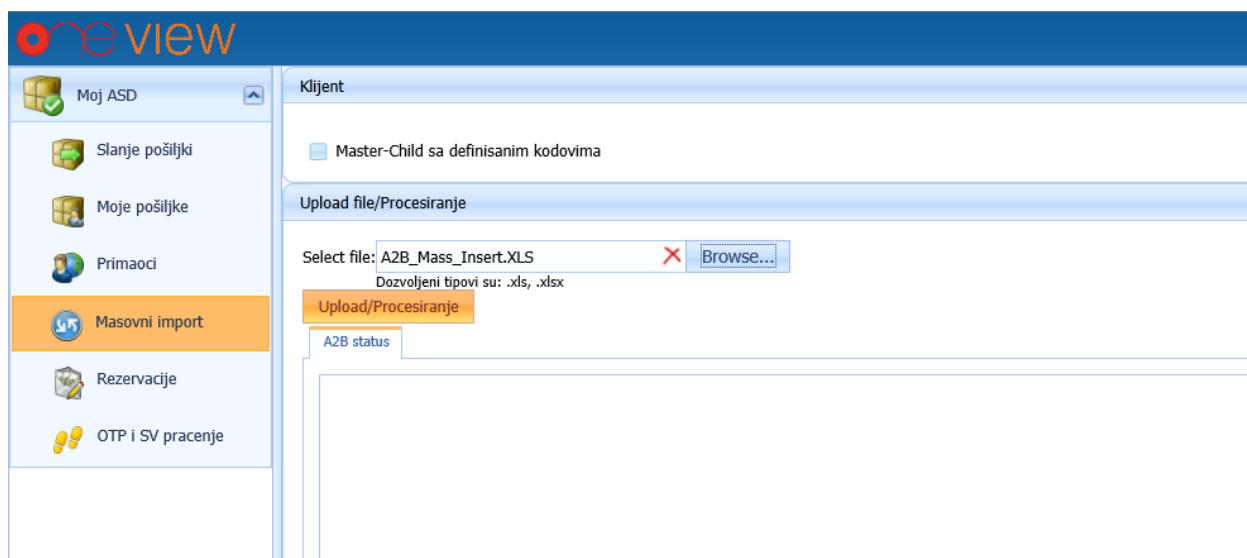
oneview

Moj ASD

Slanje pošiljki

Moje pošiljke

Primaoci

Masovni import

Rezervacije

OTP i SV pracenje

Klijent

Master-Child sa definisanim kodovima

Upload file/Procesiranje

Select file: A2B_Mass_Insert.XLS ✕ Browse...

Dozvoljeni tipovi su: .xls, .xlsx

Upload/Procesiranje

A2B status